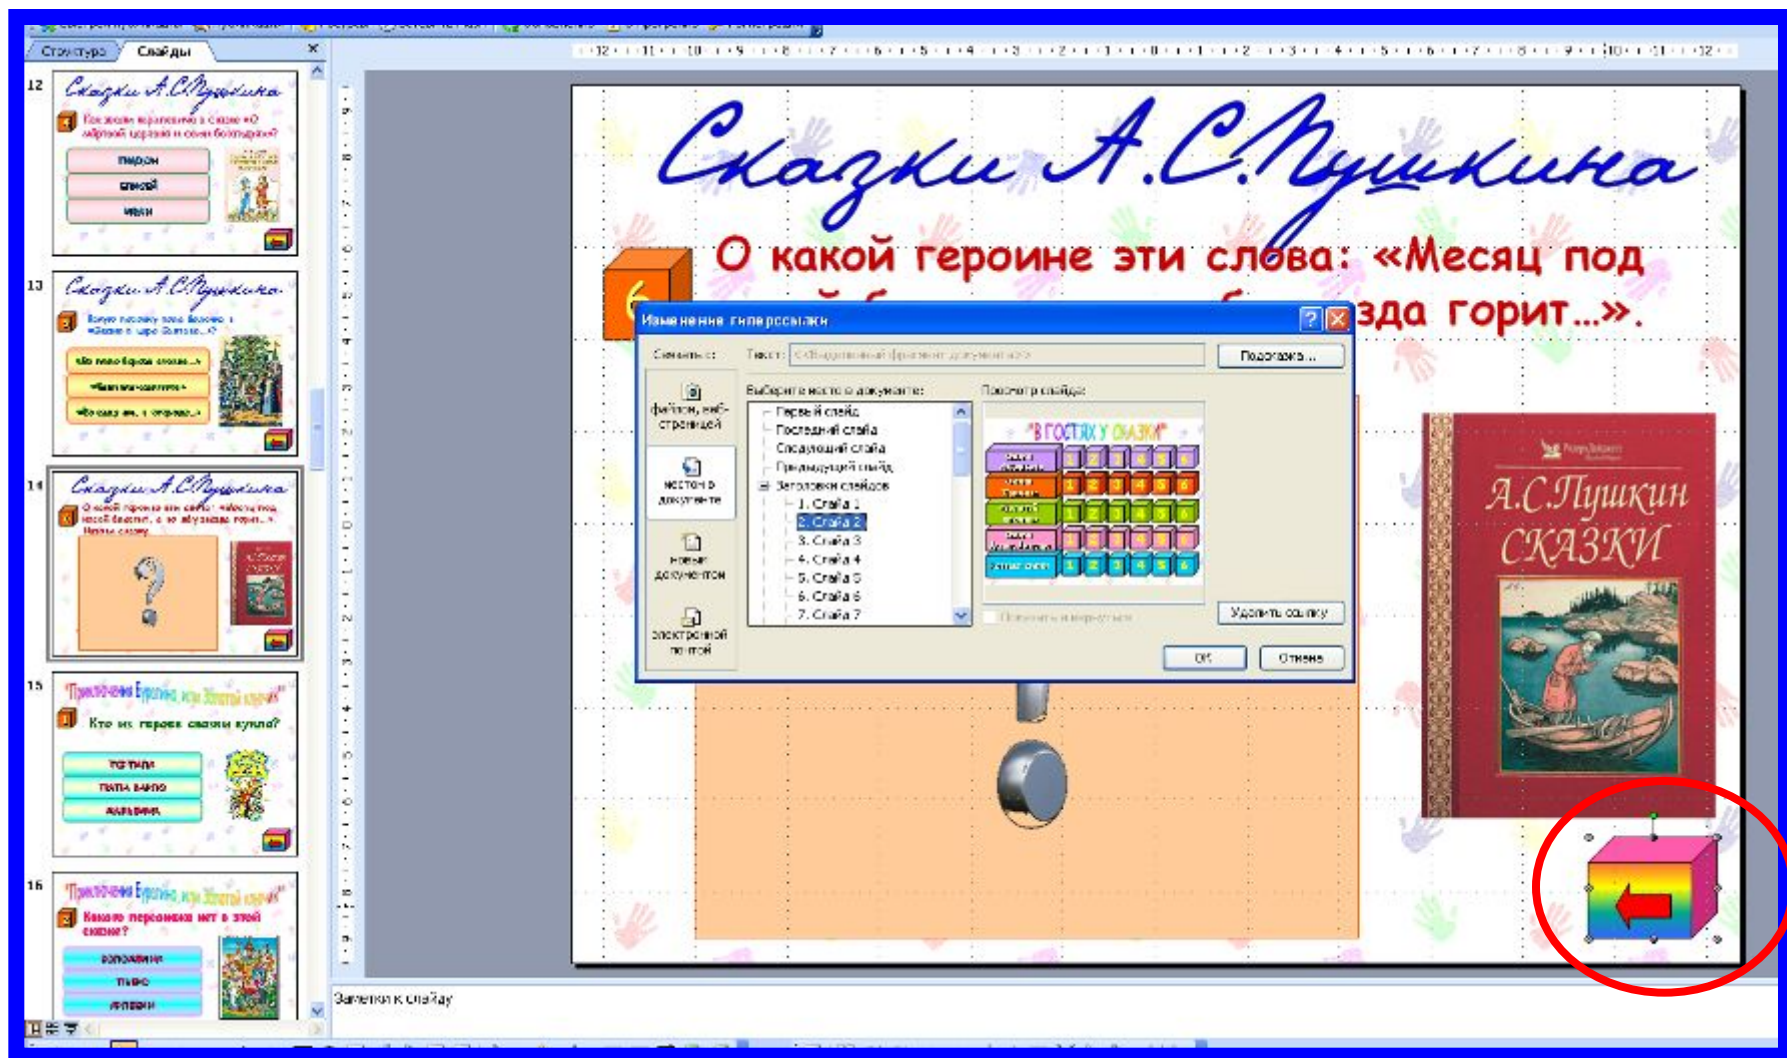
Структура | Слайды

12
Сказки А.С.Пушкина
Как звали израненного в сказке «О мёртвой царевне и семи богатырях»?
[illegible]
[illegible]
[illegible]

13
Сказки А.С.Пушкина
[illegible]
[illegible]
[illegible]
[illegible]

14
Сказки А.С.Пушкина
О какой героине эти слова: «Месяц под косой блестит, а во лбу звезда горит…». Назови сказку.
?

15
"Приключения Буратино, или Золотой ключик"
Кто из героев сказки кукла?
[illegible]
ПАПА КАРЛО
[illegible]

16
"Приключения Буратино, или Золотой ключик"
Какого персонажа нет в этой сказке?
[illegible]
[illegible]
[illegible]

Сказки А.С.Пушкина

6

О какой героине эти слова: «Месяц под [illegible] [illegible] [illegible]зда горит…».

Изменение гиперссылки
Связать с:
Текст: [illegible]
Подсказка...
файлом, веб-страницей
местом в документе
новым документом
электронной почтой
Выберите место в документе:
Первый слайд
Последний слайд
Следующий слайд
Предыдущий слайд
Заголовки слайдов
1. Слайд 1
2. Слайд 2
3. Слайд 3
4. Слайд 4
5. Слайд 5
6. Слайд 6
7. Слайд 7
Просмотр слайда:
"В ГОСТЯХ У СКАЗКИ"
1 2 3 4 5 6
Показать и вернуться
Удалить ссылку
ОК
Отмена

А.С.Пушкин
СКАЗКИ

Заметки к слайду